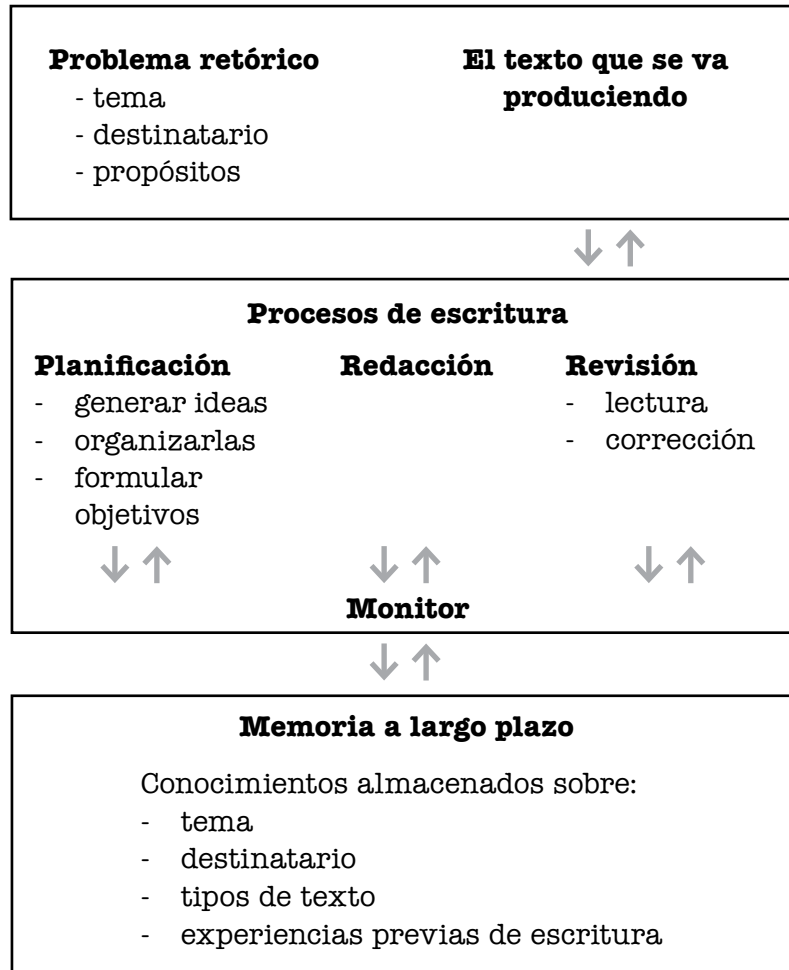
**Problema retórico**
- tema
- destinatario
- propósitos

**El texto que se va produciendo**

↓↑

**Procesos de escritura**

**Planificación**
- generar ideas
- organizarlas
- formular objetivos

**Redacción**

**Revisión**
- lectura
- corrección

↓↑ ↓↑ ↓↑

**Monitor**

↓↑

**Memoria a largo plazo**

Conocimientos almacenados sobre:
- tema
- destinatario
- tipos de texto
- experiencias previas de escritura